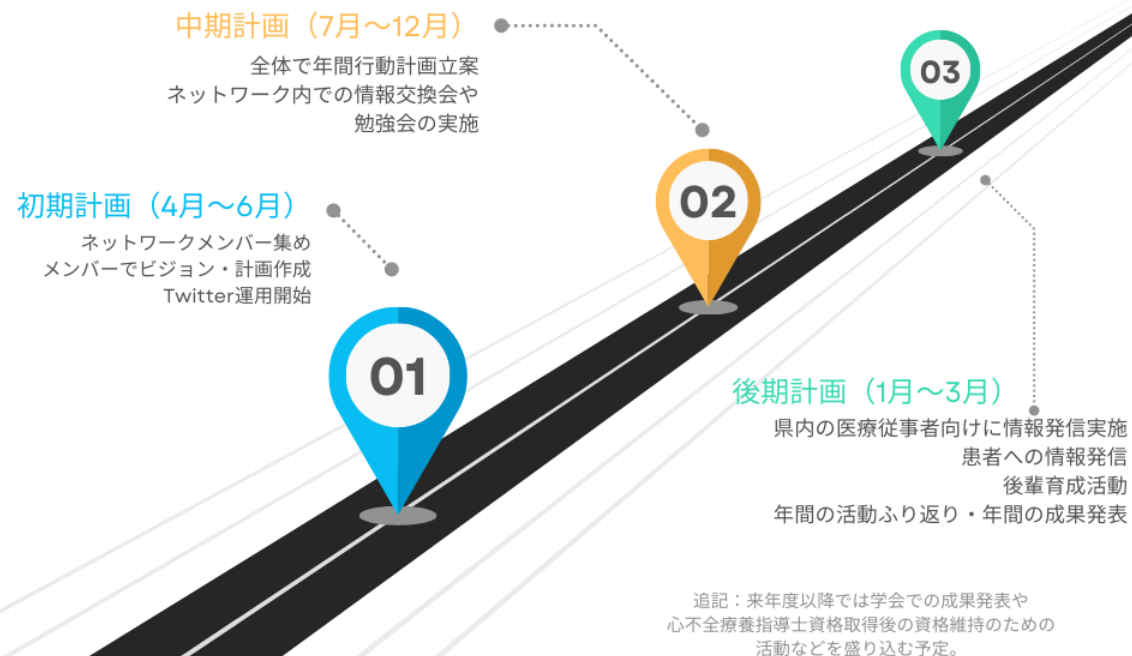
中期計画（7月〜12月）
全体で年間行動計画立案
ネットワーク内での情報交換会や
勉強会の実施

03

初期計画（4月〜6月）
ネットワークメンバー集め
メンバーでビジョン・計画作成
Twitter運用開始

02

01

後期計画（1月〜3月）
県内の医療従事者向けに情報発信実施
患者への情報発信
後輩育成活動
年間の活動ふり返り・年間の成果発表

追記：来年度以降では学会での成果発表や
心不全療養指導士資格取得後の資格維持のための
活動などを盛り込む予定。